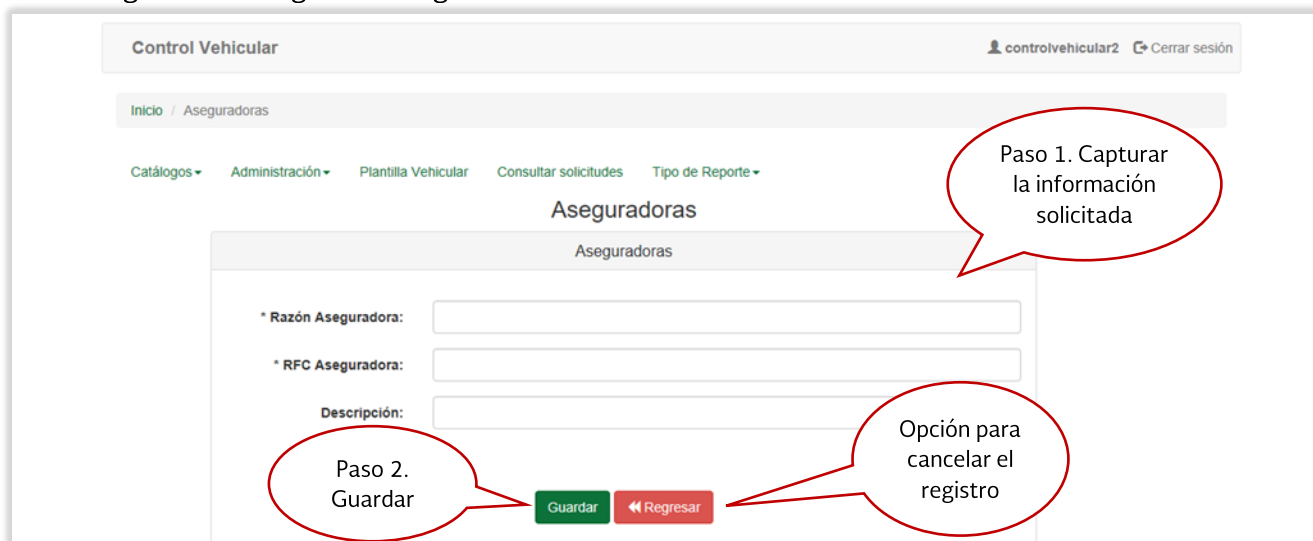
Control Vehicular

controlvehicular2 Cerrar sesión

Inicio / Aseguradoras

Catálogos Administración Plantilla Vehicular Consultar solicitudes Tipo de Reporte

Paso 1. Capturar la información solicitada

Aseguradoras

Aseguradoras

* Razón Aseguradora:

* RFC Aseguradora:

Descripción:

Opción para cancelar el registro

Paso 2. Guardar

Guardar

Regresar